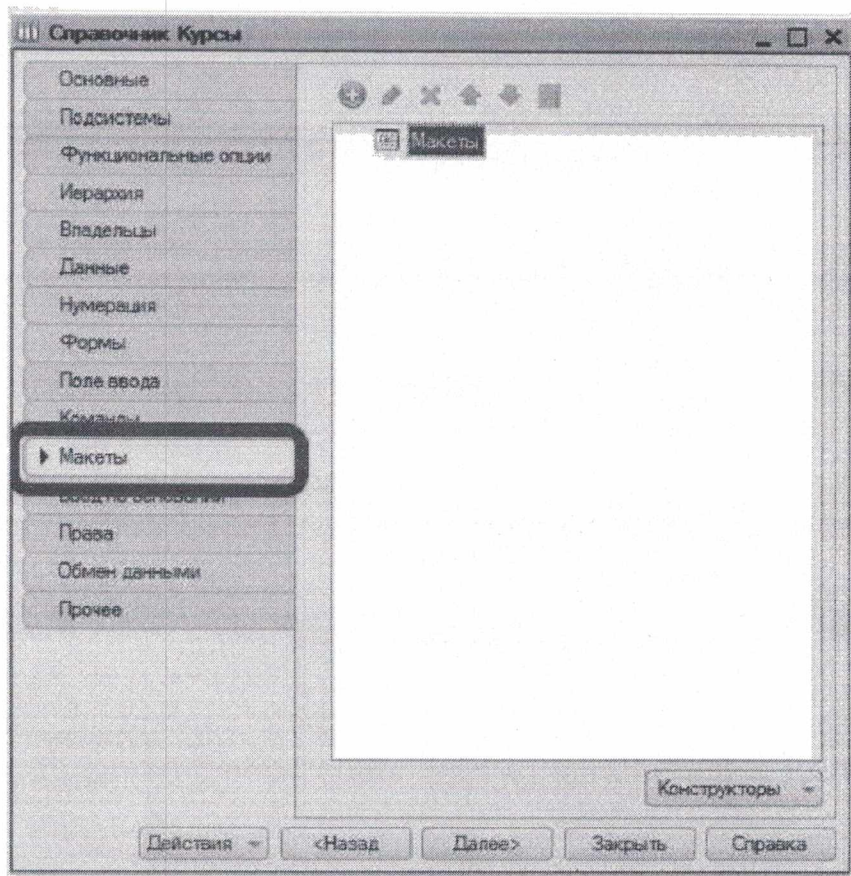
Справочник Курсы

Основные
Подсистемы
Функциональные опции
Иерархия
Владельцы
Данные
Нумерация
Формы
Поле ввода
Команды
Макеты
Ввод на основании
Права
Обмен данными
Прочее

Макеты

Конструкторы

Действия
<Назад
Далее>
Закрыть
Справка